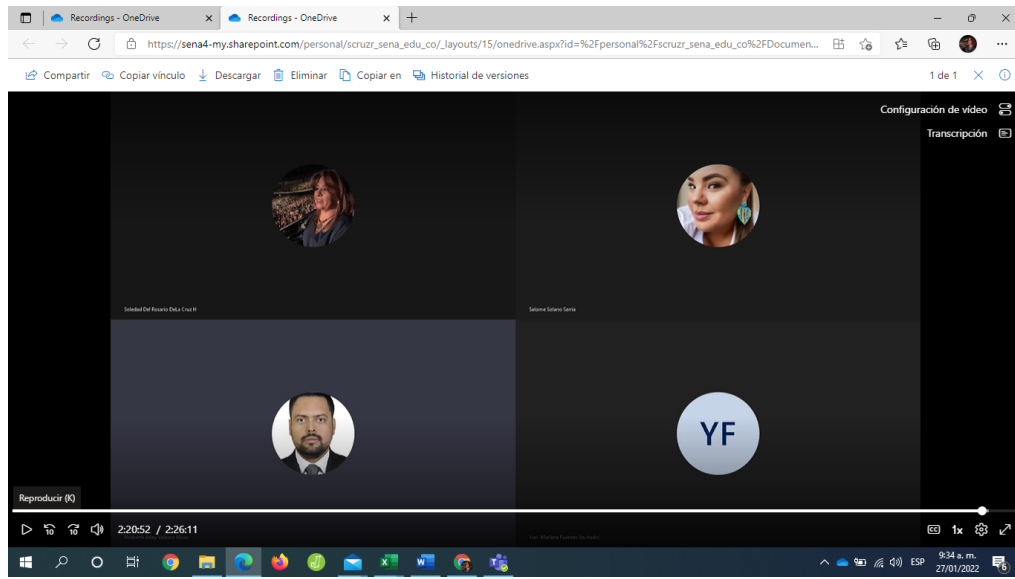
Recordings - OneDrive
Recordings - OneDrive
https://sena4-my.sharepoint.com/personal/scruzr_sena_edu_co/_layouts/15/onedrive.aspx?id=%2Fpersonal%2Fscruzr_sena_edu_co%2FDocumen...

Compartir Copiar vínculo Descargar Eliminar Copiar en Historial de versiones
1 de 1

Configuración de vídeo
Transcripción

Soledad Del Rosario DeLa Cruz R
Salome Solano Sarria

YF
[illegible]
Yuri Marlena Fuentes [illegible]

Reproducir (K)
10 10
2:20:52 / 2:26:11
1x

ESP
9:34 a. m.
27/01/2022
6